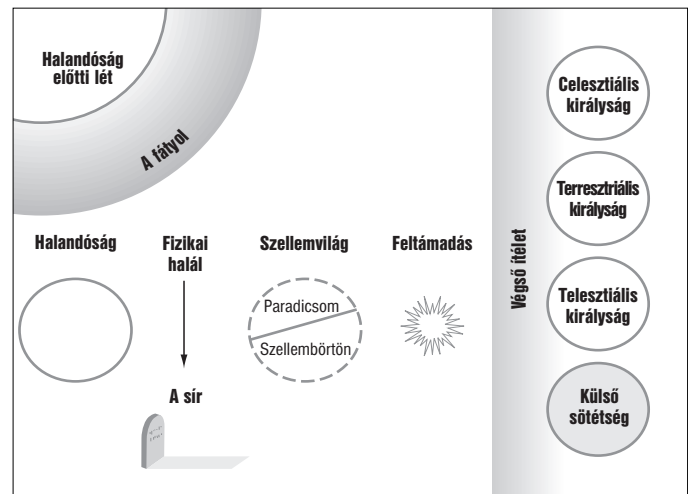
Halandóság előtti lét

A fátyol

Halandóság

Fizikai halál

A sír

Szellemvilág

Paradicsom

Szellembörtön

Feltámadás

Végső ítélet

Celesztiális királyság

Terresztriális királyság

Telesztiális királyság

Külső sötétség